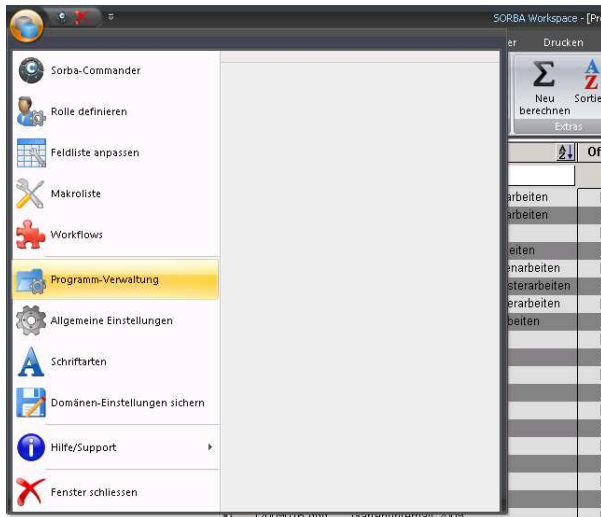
SORBA Workspace - [Pr

er Drucken

Neu berechnen

Sortie

Extras

Of

arbeiten
arbeiten
beiten
enarbeiten
sterarbeiten
erarbeiten
beiten

Sorba-Commander

Rolle definieren

Feldliste anpassen

Makroliste

Workflows

Programm-Verwaltung

Allgemeine Einstellungen

Schriftarten

Domänen-Einstellungen sichern

Hilfe/Support

Fenster schliessen